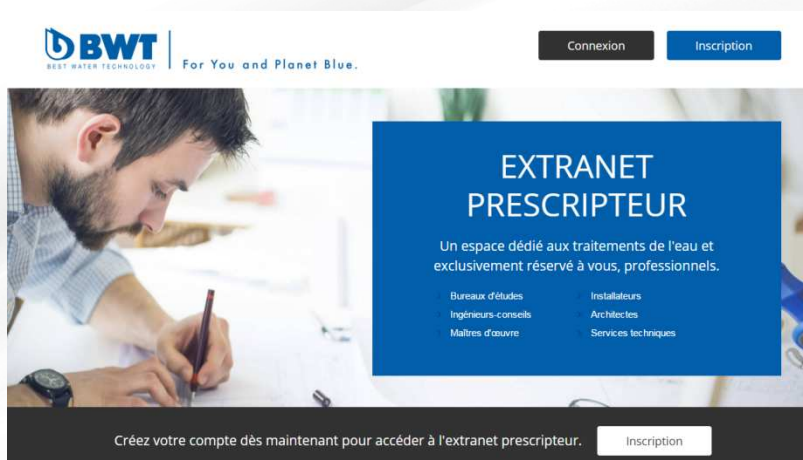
BWT
BEST WATER TECHNOLOGY
For You and Planet Blue.

Connexion
Inscription

EXTRANET PRESCRIPTEUR

Un espace dédié aux traitements de l'eau et exclusivement réservé à vous, professionnels.

Bureaux d'études
Ingénieurs-conseils
Maîtres d'œuvre
Installateurs
Architectes
Services techniques

Créez votre compte dès maintenant pour accéder à l'extranet prescripteur.
Inscription